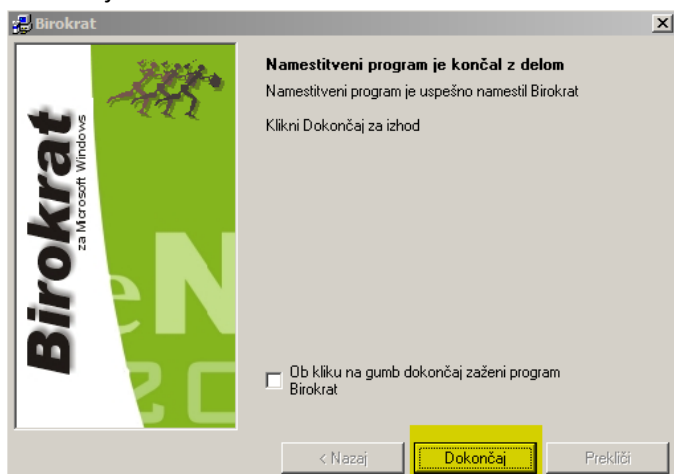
Birokrat

Birokrat
za Microsoft Windows
eN
20

Namestitveni program je končal z delom
Namestitveni program je uspešno namestil Birokrat

Klikni Dokončaj za izhod

Ob kliku na gumb dokončaj zaženi program Birokrat

< Nazaj
Dokončaj
Prekliči